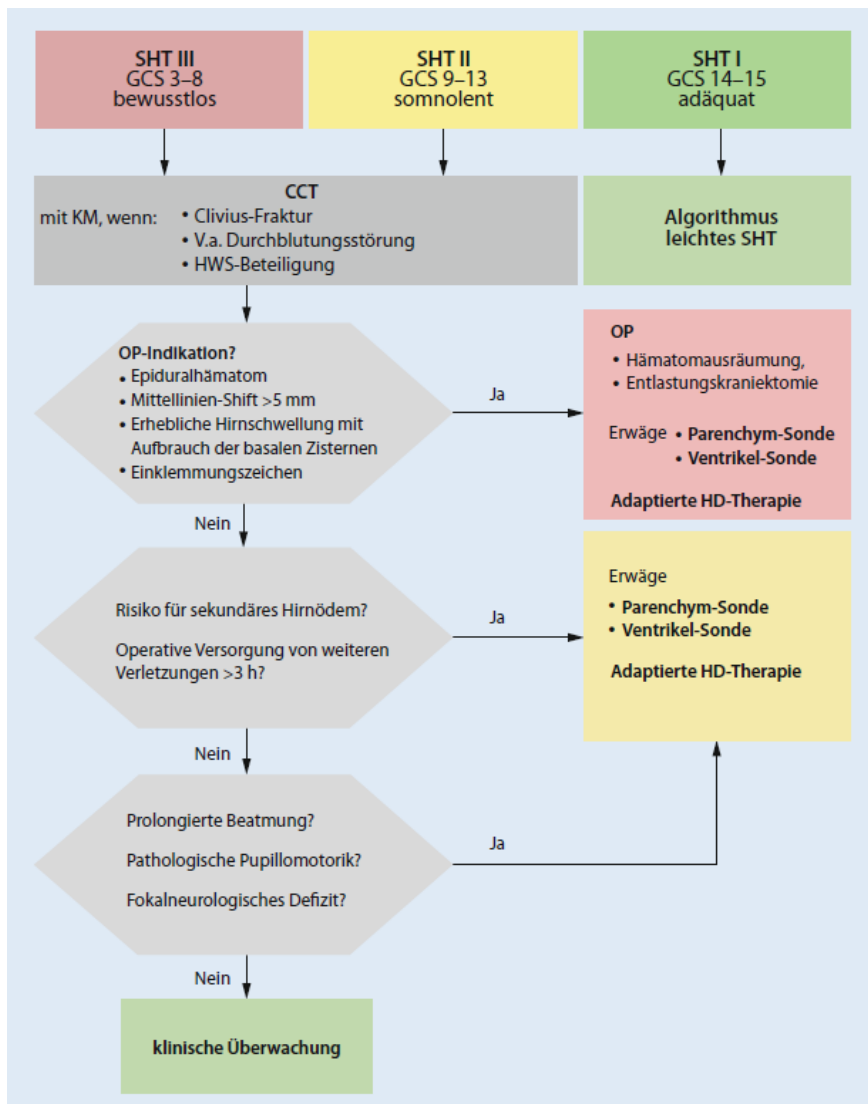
SHT III
GCS 3–8
bewusstlos

SHT II
GCS 9–13
somnolent

SHT I
GCS 14–15
adäquat

CCT
mit KM, wenn:
• Clivius-Fraktur
• V.a. Durchblutungsstörung
• HWS-Beteiligung

Algorithmus leichtes SHT

OP-Indikation?
• Epiduralhämatom
• Mittellinien-Shift >5 mm
• Erhebliche Hirnschwellung mit Aufbrauch der basalen Zisternen
• Einklemmungszeichen

Ja

OP
• Hämatomausräumung,
• Entlastungskraniektomie

Erwäge • Parenchym-Sonde
• Ventrikel-Sonde

Adaptierte HD-Therapie

Nein

Risiko für sekundäres Hirnödem?

Operative Versorgung von weiteren Verletzungen >3 h?

Ja

Erwäge
• Parenchym-Sonde
• Ventrikel-Sonde

Adaptierte HD-Therapie

Nein

Prolongierte Beatmung?

Pathologische Pupillomotorik?

Fokalneurologisches Defizit?

Ja

Nein

klinische Überwachung